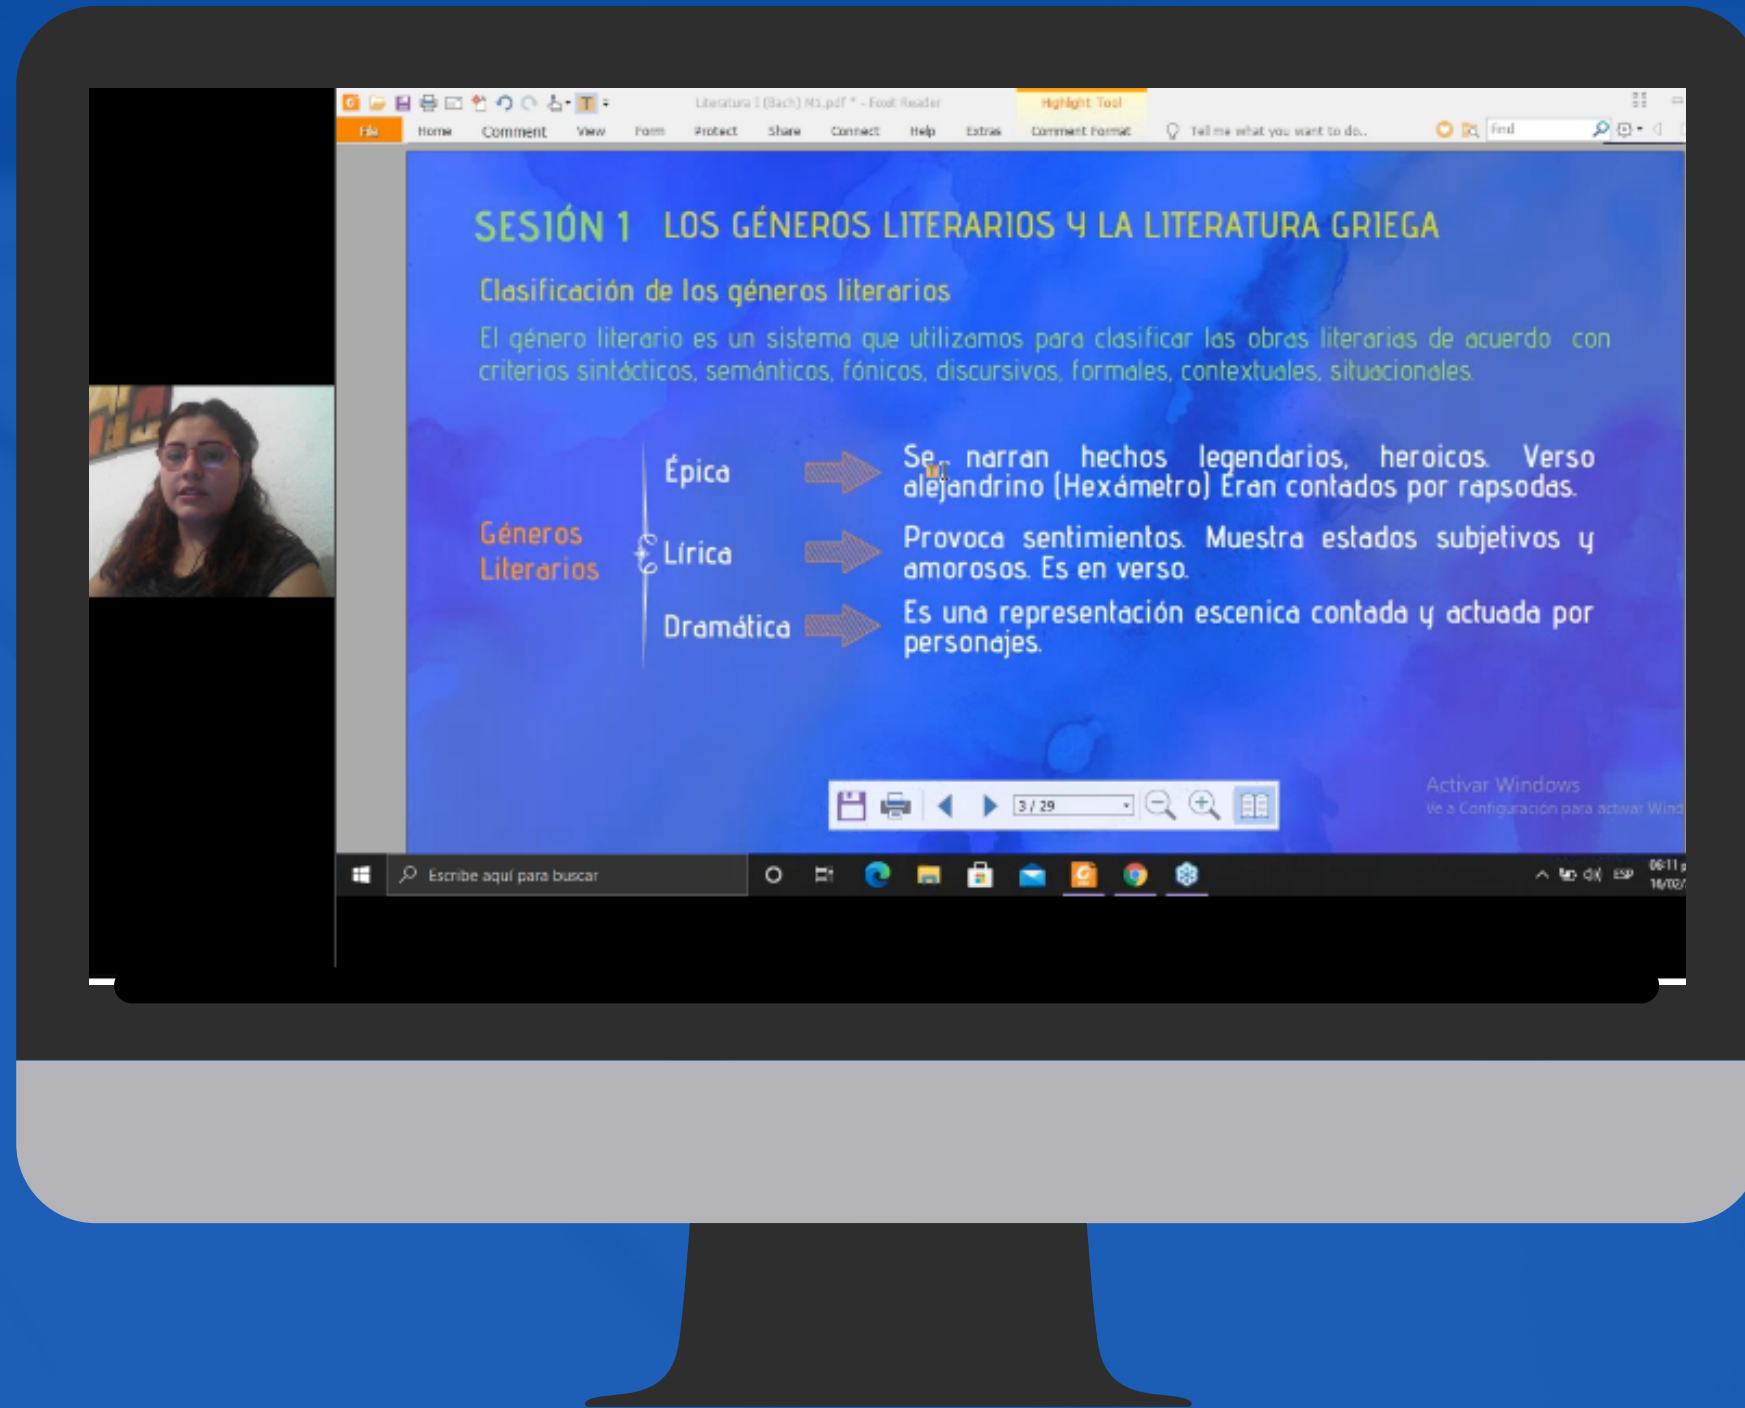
Literatura I (Bach) M1.pdf * - Foxit Reader
Highlight Tool
File Home Comment View Form Protect Share Connect Help Extras Comment Format Tell me what you want to do... Find

SESIÓN 1 LOS GÉNEROS LITERARIOS Y LA LITERATURA GRIEGA

Clasificación de los géneros literarios

El género literario es un sistema que utilizamos para clasificar las obras literarias de acuerdo con criterios sintácticos, semánticos, fónicos, discursivos, formales, contextuales, situacionales.

Géneros Literarios

Épica → Se narran hechos legendarios, heroicos. Verso alejandrino (Hexámetro) Eran contados por rapsodas.

Lírica → Provoca sentimientos. Muestra estados subjetivos y amorosos. Es en verso.

Dramática → Es una representación escenica contada y actuada por personajes.

3 / 29

Activar Windows
Ve a Configuración para activar Wind

Escribe aquí para buscar
ESP 06:11 16/02/